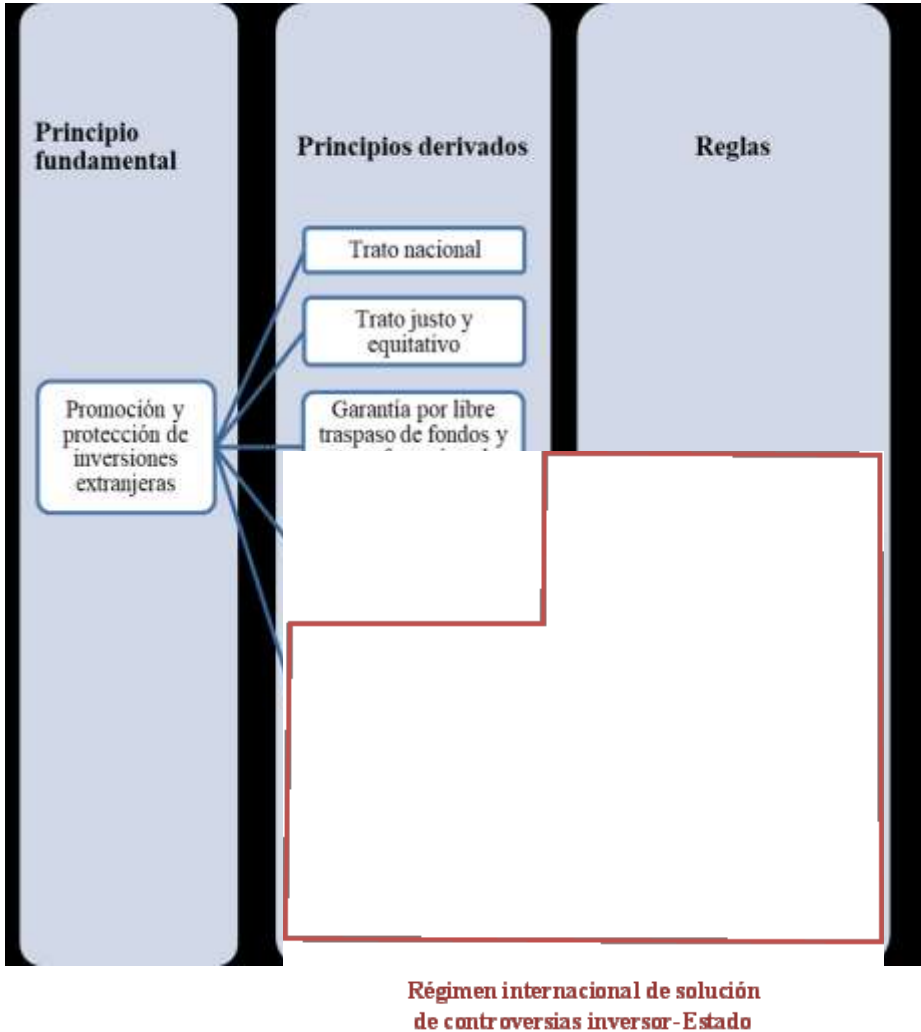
Principio fundamental

Principios derivados

Reglas

Trato nacional

Trato justo y equitativo

Promoción y protección de inversiones extranjeras

Garantía por libre traspaso de fondos y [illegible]

Régimen internacional de solución de controversias inversor-Estado